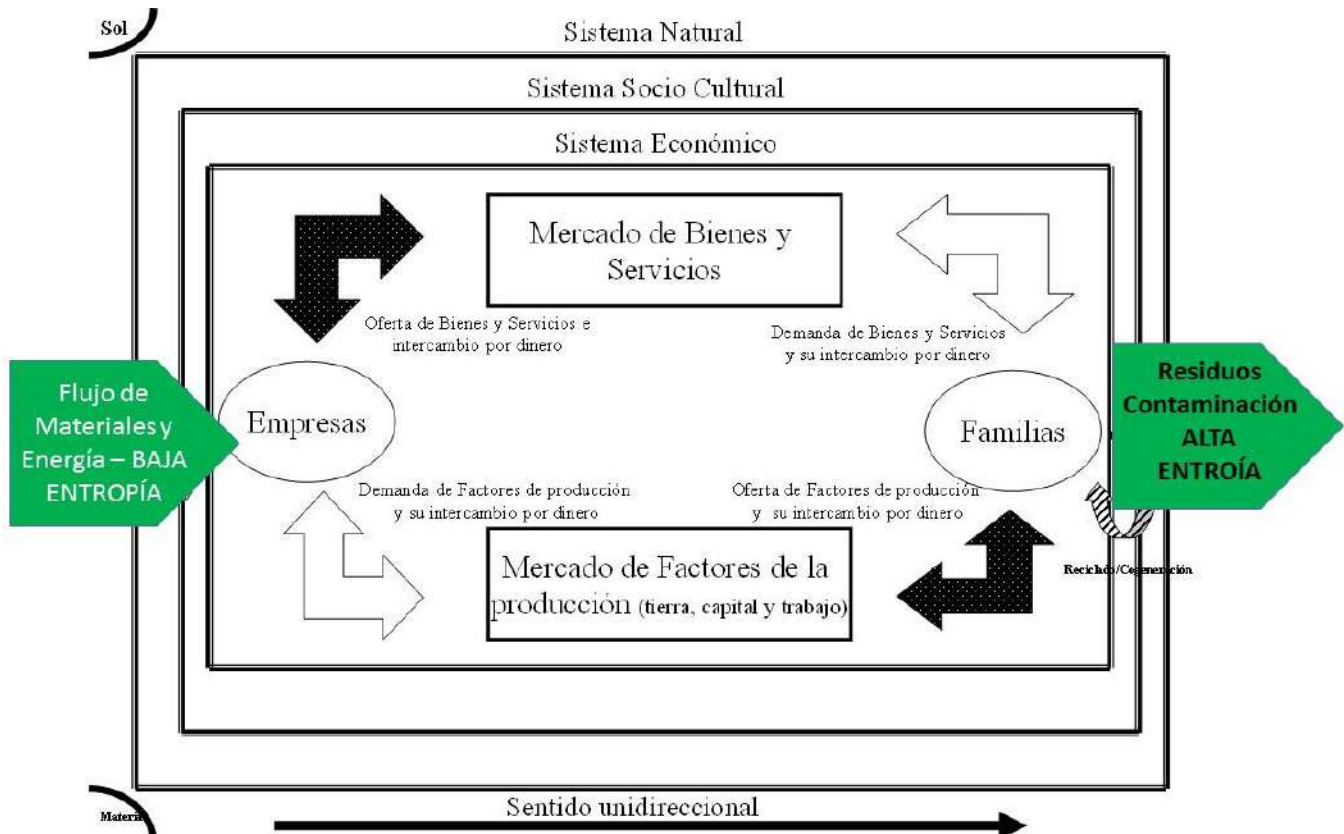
Sol

Sistema Natural

Sistema Socio Cultural

Sistema Económico

Mercado de Bienes y Servicios

Oferta de Bienes y Servicios e intercambio por dinero

Demanda de Bienes y Servicios y su intercambio por dinero

Flujo de Materiales y Energía – BAJA ENTROPÍA

Empresas

Familias

Residuos Contaminación ALTA ENTROÍA

Demanda de Factores de producción y su intercambio por dinero

Oferta de Factores de producción y su intercambio por dinero

Mercado de Factores de la producción (tierra, capital y trabajo)

Reciclado/Cogeneración

Materia

Sentido unidireccional